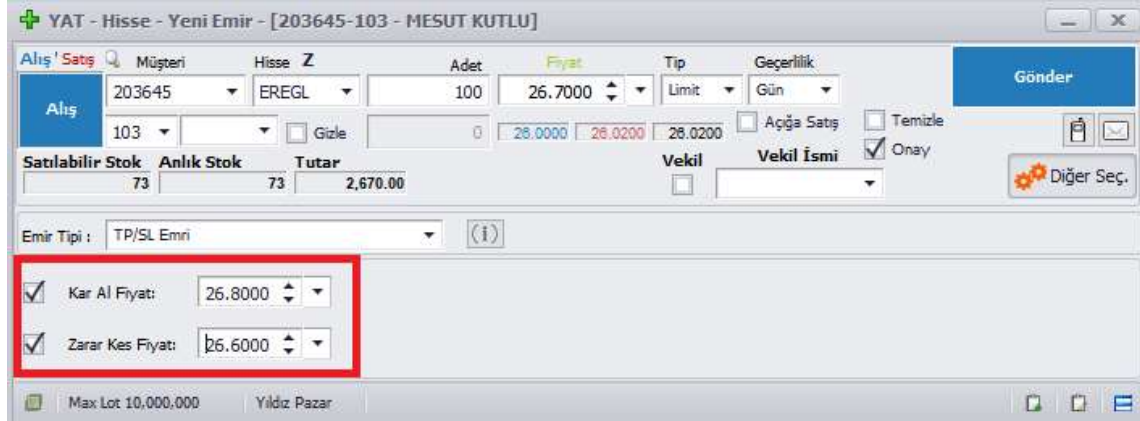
YAT - Hisse - Yeni Emir - [203645-103 - MESUT KUTLU]

Alış Satış Müşteri Hisse Z Adet Fiyat Tip Geçerlilik

Alış 203645 EREGL 100 26.7000 Limit Gün

103 Gizle 0 26.0000 26.0200 26.0200 Açığa Satış Temizle

Gönder

Satılabilir Stok 73 Anlık Stok 73 Tutar 2,670.00

Vekil Vekil İsmi Onay

Diğer Seç.

Emir Tipi : TP/SL Emri

Kar Al Fiyat: 26.8000

Zarar Kes Fiyat: 26.6000

Max Lot 10,000,000 Yıldız Pazar